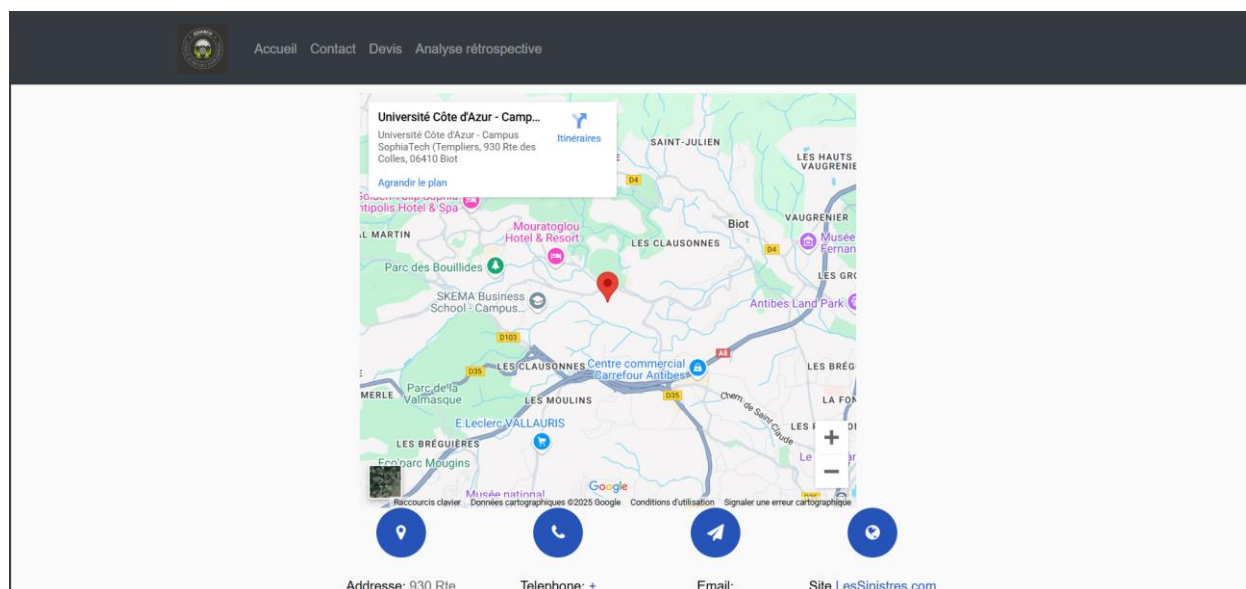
Accueil Contact Devis Analyse rétrospective

Université Côte d'Azur - Camp...
Université Côte d'Azur - Campus SophiaTech (Templiers, 930 Rte des Colles, 06410 Biot
Itinéraires
Agrandir le plan

SAINT-JULIEN
LES HAUTS VAUGRENIE
D4
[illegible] ntipolis Hotel & Spa
L MARTIN
Mouratoglou Hotel & Resort
LES CLAUSONNES
Biot
VAUGRENIER
D4
Musée Fernan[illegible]
Parc des Bouillides
LES GR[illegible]
SKEMA Business School - Campus...
Antibes Land Park
D103
A8
D35
LES CLAUSONNES
Centre commercial Carrefour Antibes
LES BRÉG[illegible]
MERLE
Parc de la Valmasque
LES MOULINS
D35
Chem. de Saint-Claude
LA FO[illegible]
E.Leclerc VALLAURIS
LES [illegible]
LES BRÉGUIÈRES
Le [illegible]
Eco'parc Mougins
Google
Musée national
Raccourcis clavier Données cartographiques ©2025 Google Conditions d'utilisation Signaler une erreur cartographique

Addresse: 930 Rte
Telephone: +
Email:
Site LesSinistres.com